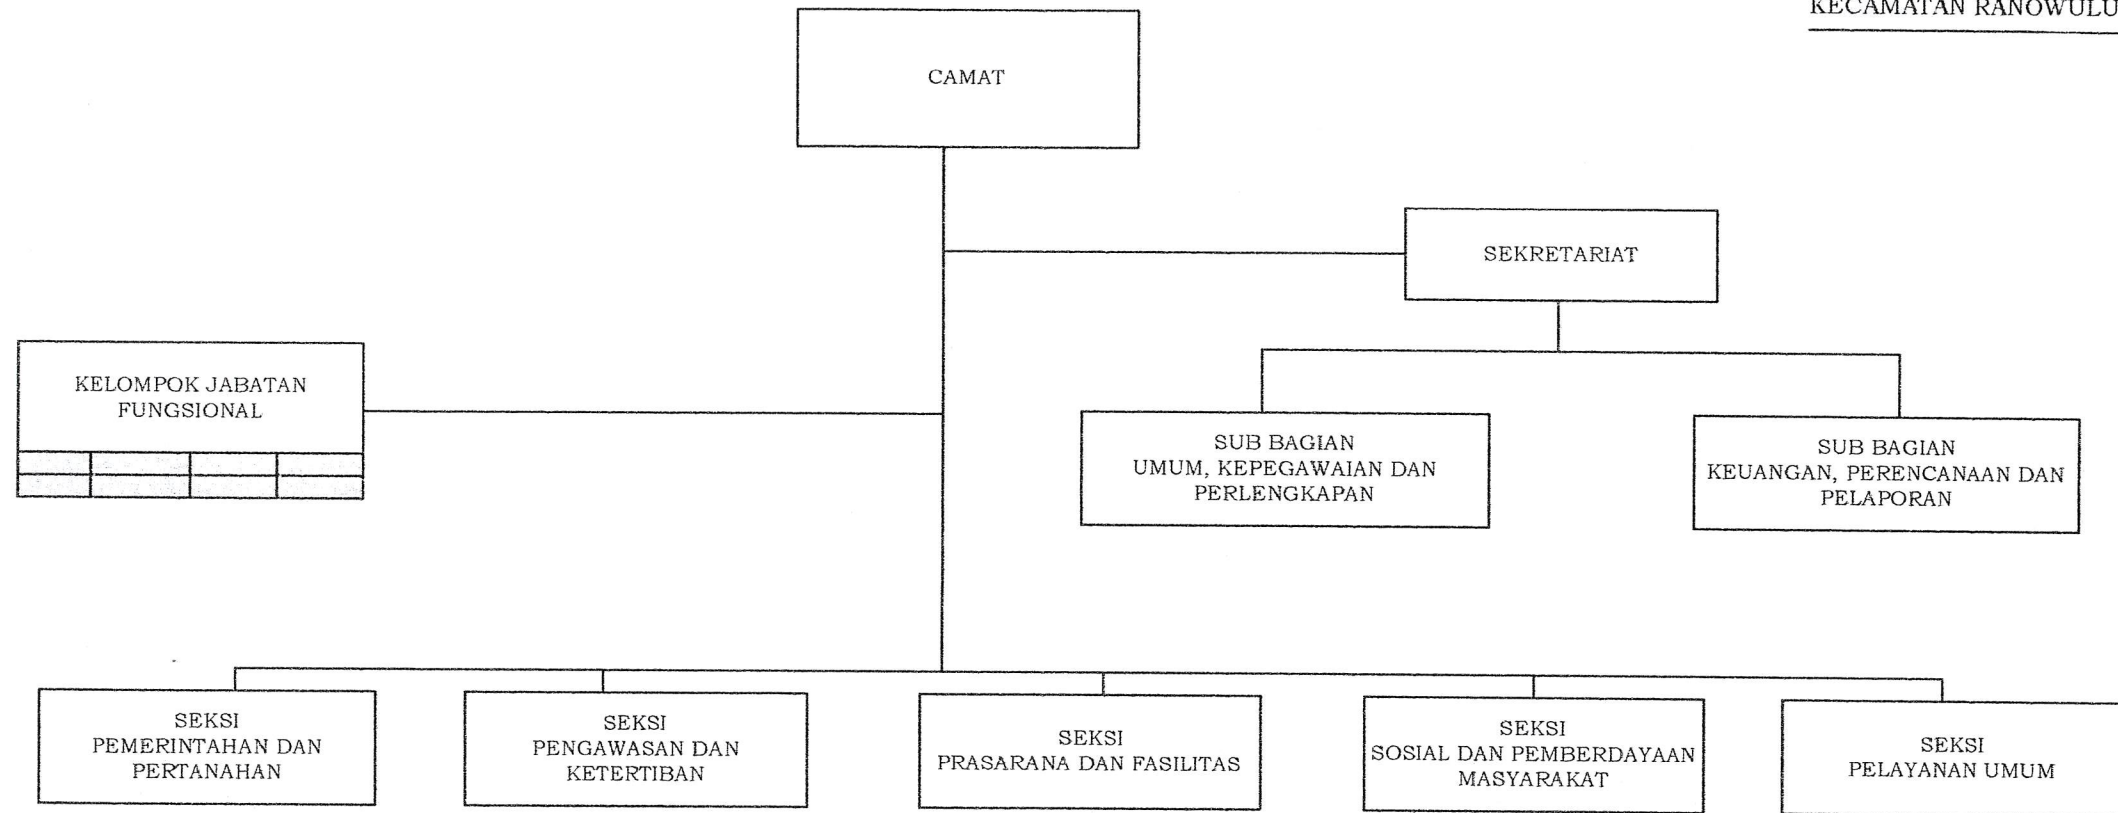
KECAMATAN RANOWULU

CAMAT

SEKRETARIAT

KELOMPOK JABATAN FUNGSIONAL

SUB BAGIAN UMUM, KEPEGAWAIAN DAN PERLENGKAPAN

SUB BAGIAN KEUANGAN, PERENCANAAN DAN PELAPORAN

SEKSI PEMERINTAHAN DAN PERTANAHAN

SEKSI PENGAWASAN DAN KETERTIBAN

SEKSI PRASARANA DAN FASILITAS

SEKSI SOSIAL DAN PEMBERDAYAAN MASYARAKAT

SEKSI PELAYANAN UMUM